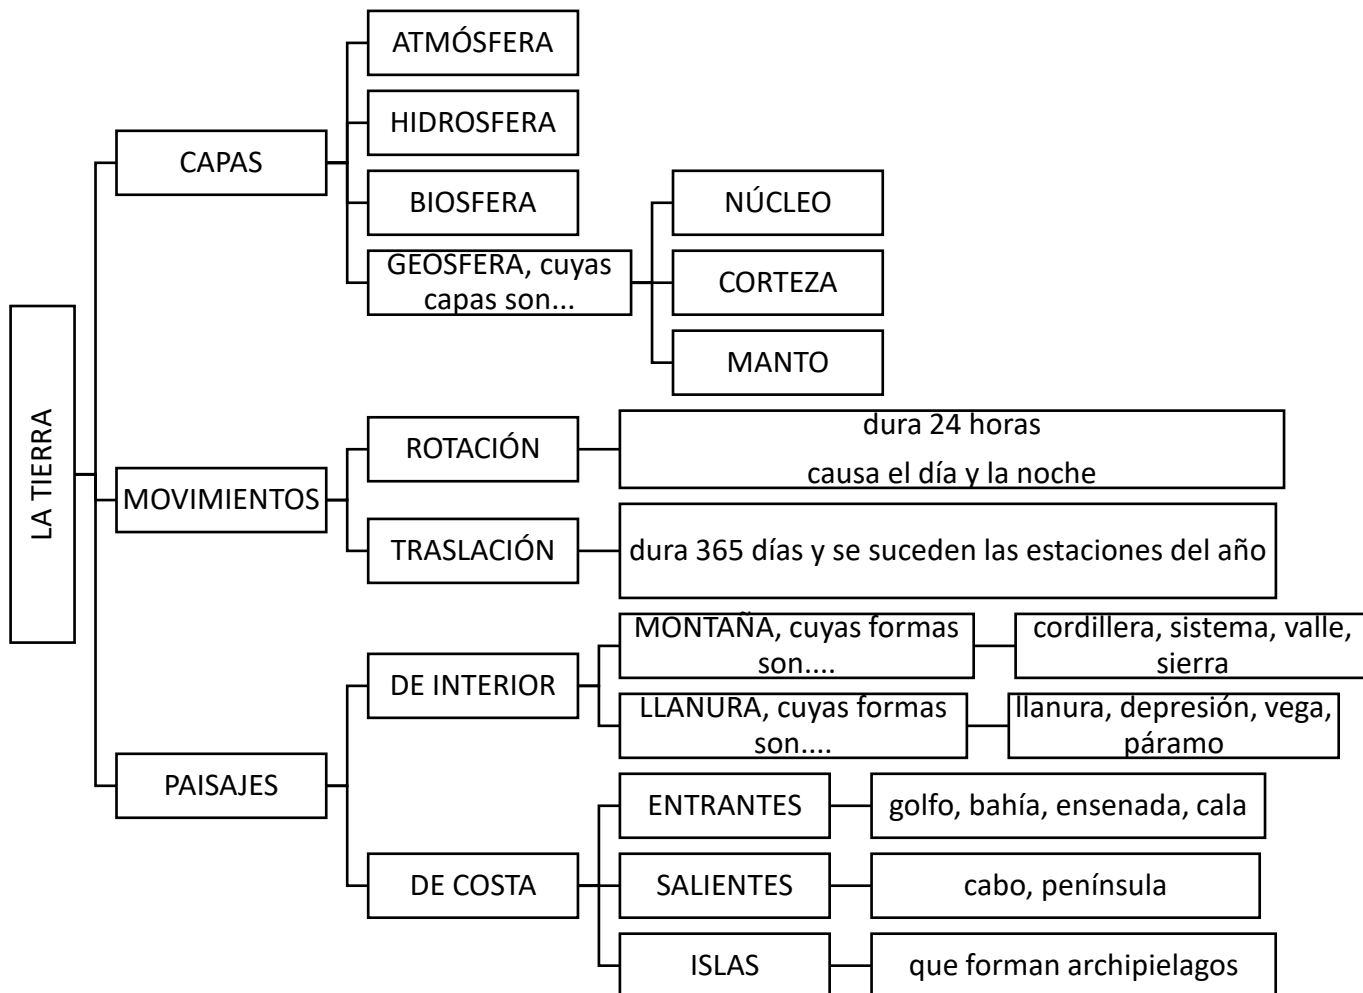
LA TIERRA

CAPAS
ATMÓSFERA
HIDROSFERA
BIOSFERA
GEOSFERA, cuyas capas son...
NÚCLEO
CORTEZA
MANTO

MOVIMIENTOS
ROTACIÓN
dura 24 horas
causa el día y la noche
TRASLACIÓN
dura 365 días y se suceden las estaciones del año

PAISAJES
DE INTERIOR
MONTAÑA, cuyas formas son....
cordillera, sistema, valle, sierra
LLANURA, cuyas formas son....
llanura, depresión, vega, páramo
DE COSTA
ENTRANTES
golfo, bahía, ensenada, cala
SALIENTES
cabo, península
ISLAS
que forman archipielagos